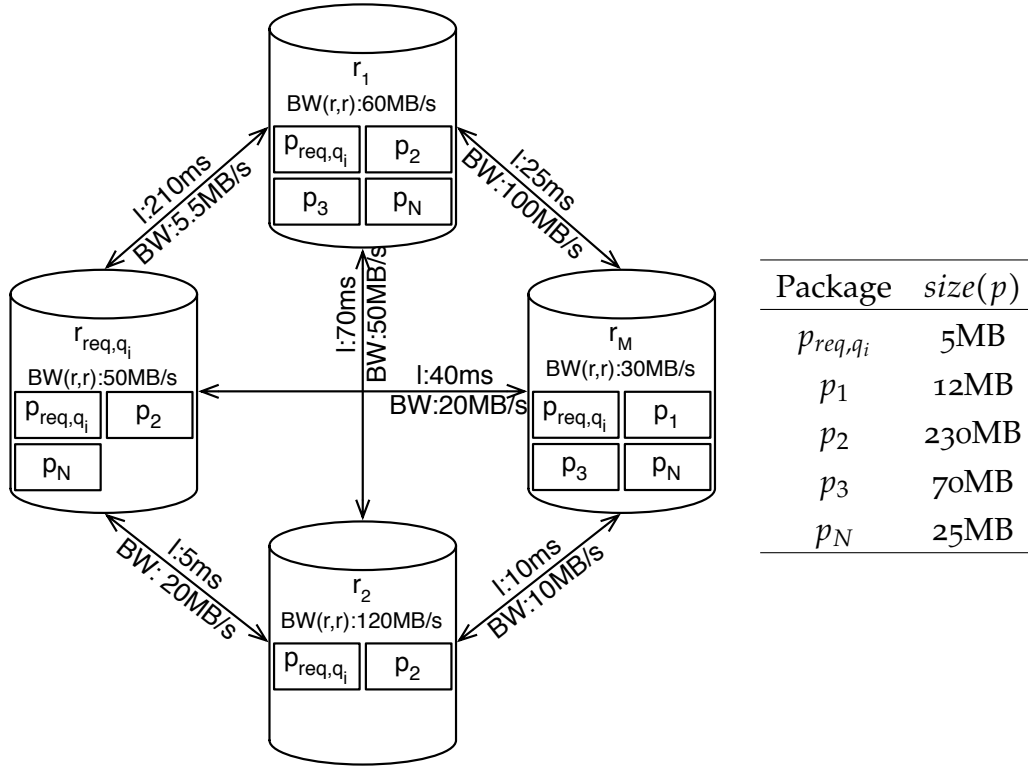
$r_1$
BW(r,r):60MB/s
$p_{req,q_i}$ $p_2$
$p_3$ $p_N$

l:210ms
BW:5.5MB/s

l:25ms
BW:100MB/s

l:70ms
BW:50MB/s

$r_{req,q_i}$
BW(r,r):50MB/s
$p_{req,q_i}$ $p_2$
$p_N$

l:40ms
BW:20MB/s

$r_M$
BW(r,r):30MB/s
$p_{req,q_i}$ $p_1$
$p_3$ $p_N$

l:5ms
BW: 20MB/s

l:10ms
BW:10MB/s

$r_2$
BW(r,r):120MB/s
$p_{req,q_i}$ $p_2$

| Package | $size(p)$ |
|---|---|
| $p_{req,q_i}$ | 5MB |
| $p_1$ | 12MB |
| $p_2$ | 230MB |
| $p_3$ | 70MB |
| $p_N$ | 25MB |